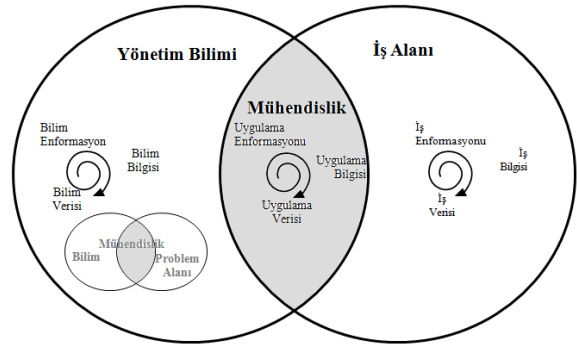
Yönetim Bilimi

İş Alanı

Mühendislik

Bilim Enformasyon

Bilim Bilgisi

Bilim Verisi

Uygulama Enformasyonu

Uygulama Bilgisi

Uygulama Verisi

İş Enformasyonu

İş Bilgisi

İş Verisi

Mühendislik

Bilim

Problem Alanı